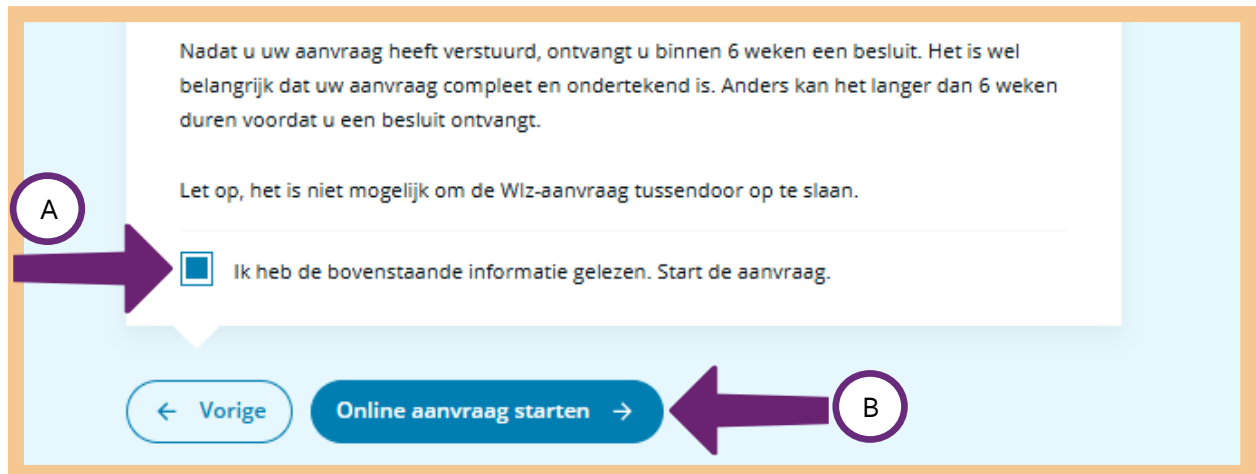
Nadat u uw aanvraag heeft verstuurd, ontvangt u binnen 6 weken een besluit. Het is wel belangrijk dat uw aanvraag compleet en ondertekend is. Anders kan het langer dan 6 weken duren voordat u een besluit ontvangt.

Let op, het is niet mogelijk om de Wlz-aanvraag tussendoor op te slaan.

A

Ik heb de bovenstaande informatie gelezen. Start de aanvraag.

← Vorige

Online aanvraag starten →

B